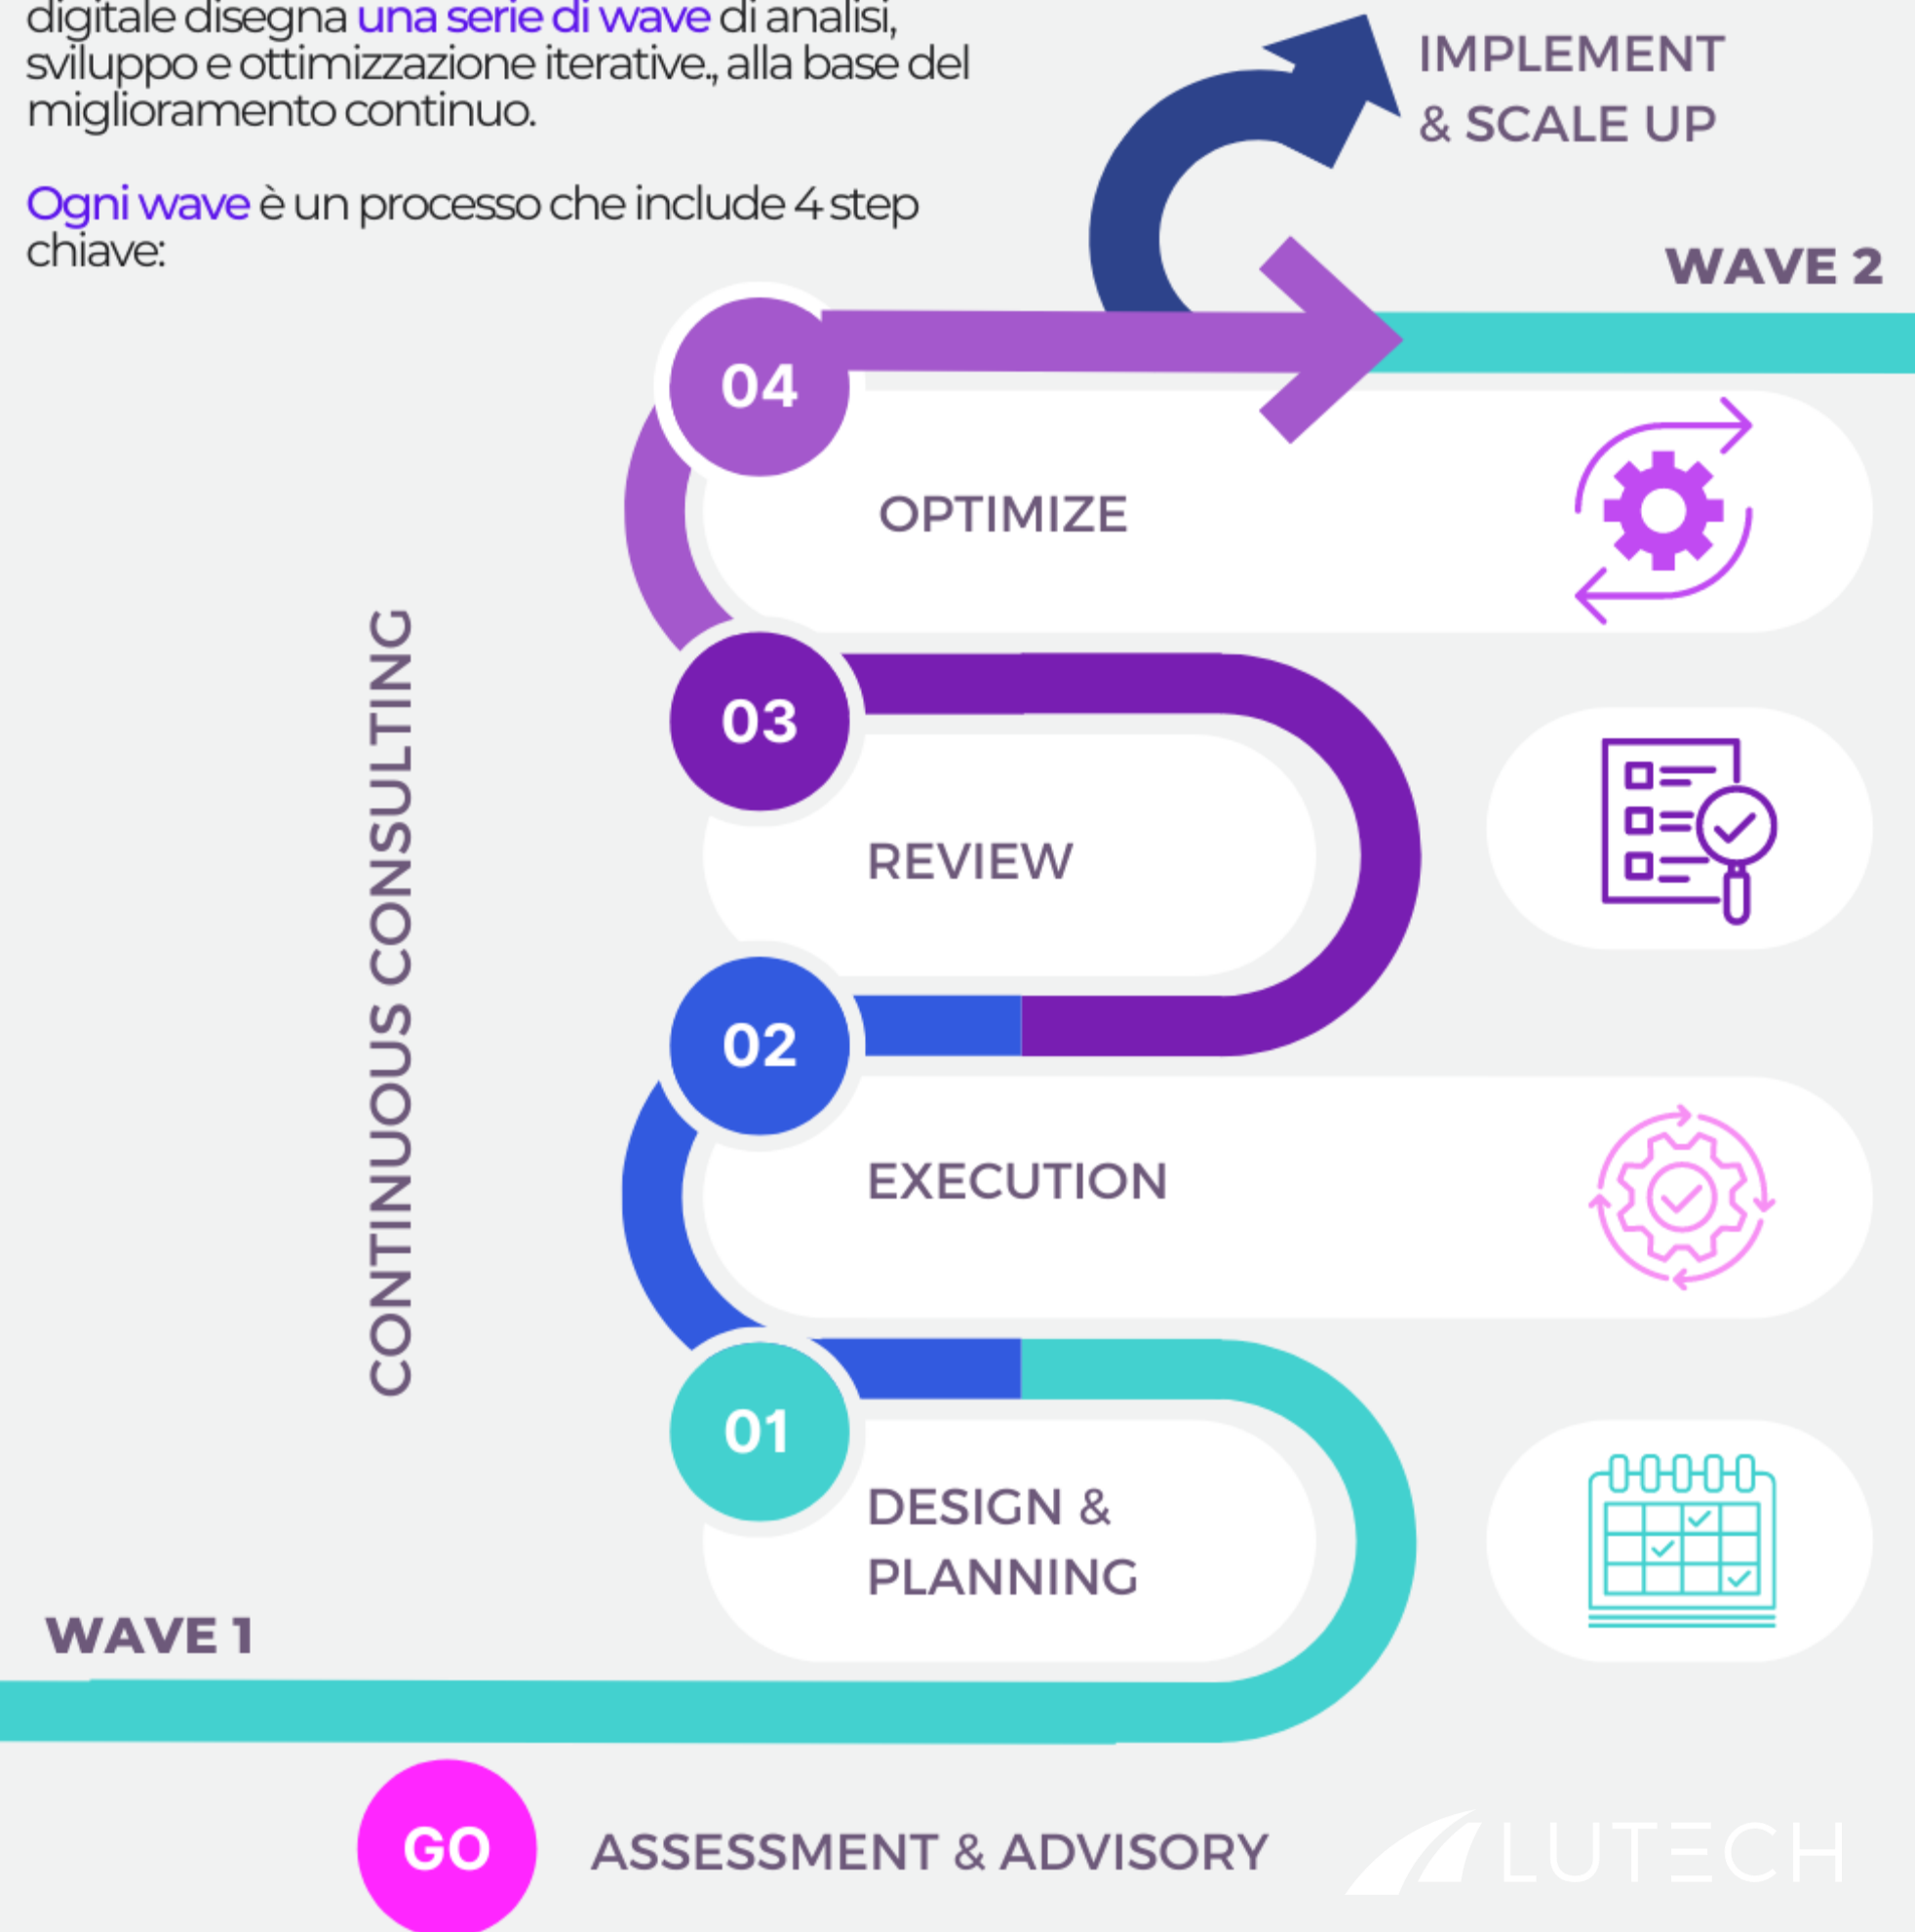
digitale disegna una serie di wave di analisi, sviluppo e ottimizzazione iterative., alla base del miglioramento continuo.

Ogni wave è un processo che include 4 step chiave:

IMPLEMENT & SCALE UP

WAVE 2

04

OPTIMIZE

03

REVIEW

CONTINUOUS CONSULTING

02

EXECUTION

01

DESIGN & PLANNING

WAVE 1

GO

ASSESSMENT & ADVISORY

LUTECH